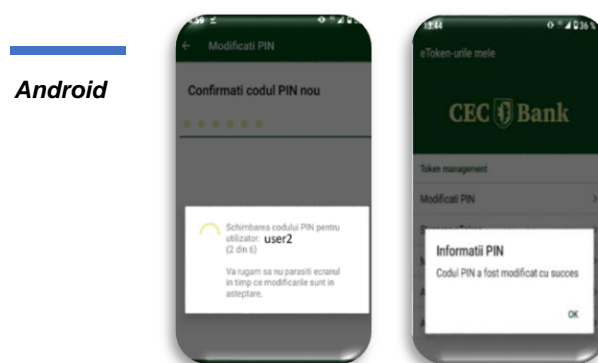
Android

Modificati PIN

Confirmati codul PIN nou

Schimbarea codului PIN pentru utilizator: user2
(2 din 6)

Va rugam sa nu parasiti ecranul in timp ce modificarile sunt in asteptare.

12:44

eToken-urile mele

CEC Bank

Token management

Modificati PIN

Informatii PIN

Codul PIN a fost modificat cu succes

OK